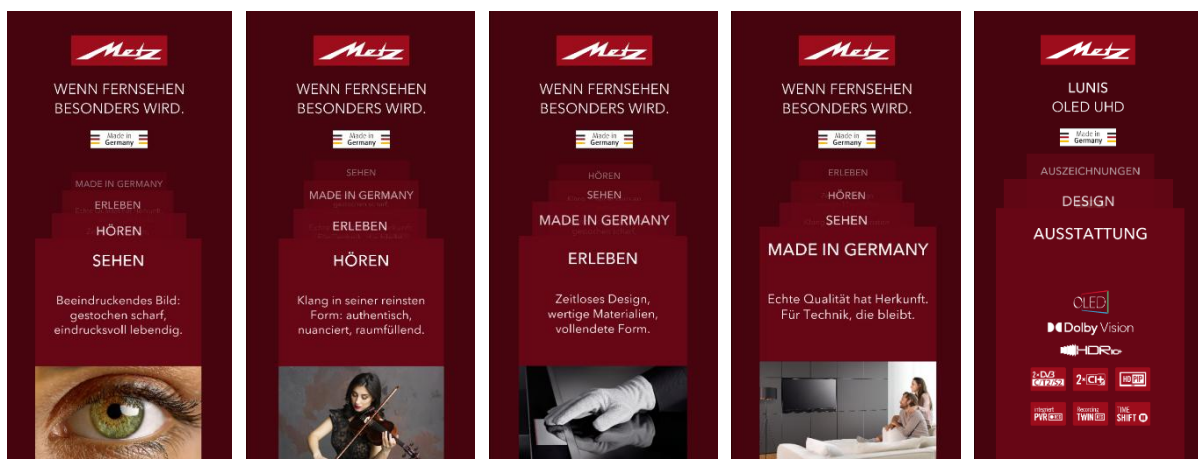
Metz

WENN FERNSEHEN BESONDERS WIRD.

Made in Germany

MADE IN GERMANY

ERLEBEN

HÖREN

SEHEN

Beeindruckendes Bild: gestochen scharf, eindrucksvoll lebendig.

Metz

WENN FERNSEHEN BESONDERS WIRD.

Made in Germany

SEHEN

MADE IN GERMANY

ERLEBEN

HÖREN

Klang in seiner reinsten Form: authentisch, nuanciert, raumfüllend.

Metz

WENN FERNSEHEN BESONDERS WIRD.

Made in Germany

HÖREN

SEHEN

MADE IN GERMANY

ERLEBEN

Zeitloses Design, wertige Materialien, vollendete Form.

Metz

WENN FERNSEHEN BESONDERS WIRD.

Made in Germany

ERLEBEN

HÖREN

SEHEN

MADE IN GERMANY

Echte Qualität hat Herkunft. Für Technik, die bleibt.

Metz

LUNIS
OLED UHD

Made in Germany

AUSZEICHNUNGEN

DESIGN

AUSSTATTUNG

OLED

Dolby Vision

HDR

2× DVB C/T2/S2

2× CI+

HD

integriert PVR

Recording TWIN

TIME SHIFT